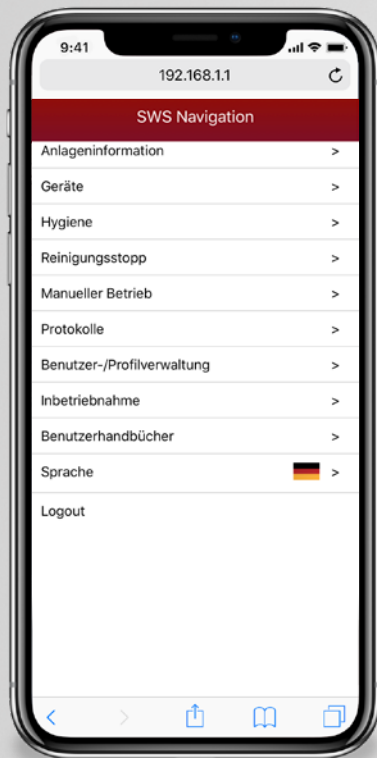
9:41

192.168.1.1

SWS Navigation

Anlageninformation >

Geräte >

Hygiene >

Reinigungsstopp >

Manueller Betrieb >

Protokolle >

Benutzer-/Profilverwaltung >

Inbetriebnahme >

Benutzerhandbücher >

Sprache >

Logout